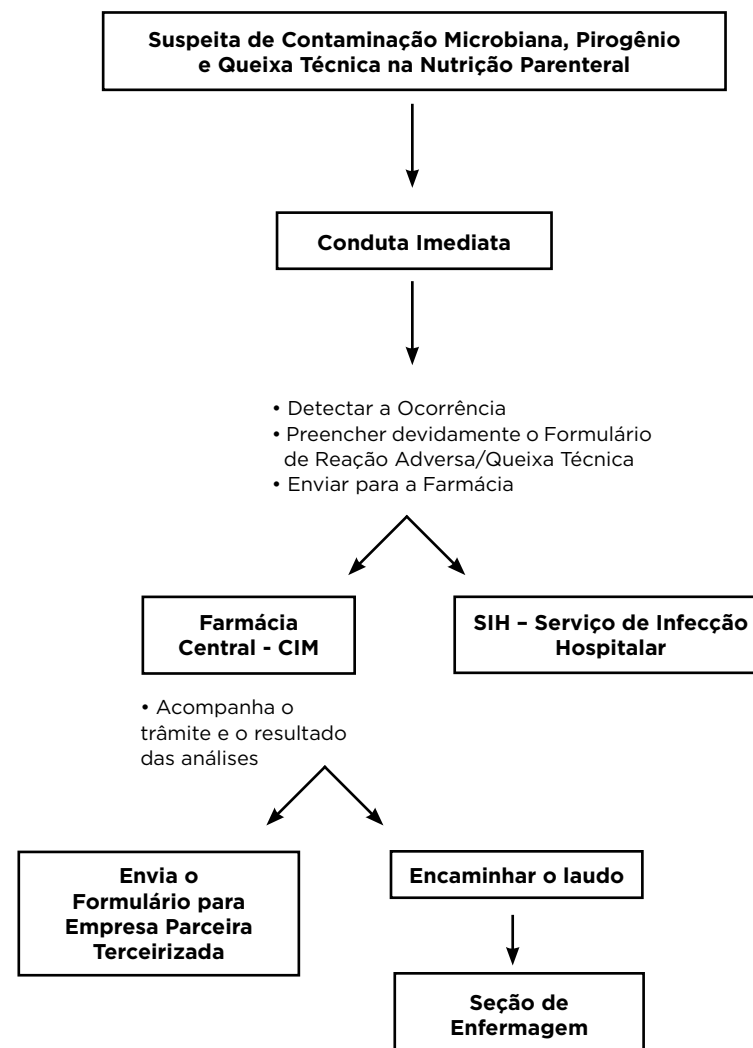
Suspeita de Contaminação Microbiana, Pirogênio e Queixa Técnica na Nutrição Parenteral

Conduta Imediata

• Detectar a Ocorrência
• Preencher devidamente o Formulário de Reação Adversa/Queixa Técnica
• Enviar para a Farmácia

Farmácia Central - CIM

SIH – Serviço de Infecção Hospitalar

• Acompanha o trâmite e o resultado das análises

Envia o Formulário para Empresa Parceira Terceirizada

Encaminhar o laudo

Seção de Enfermagem